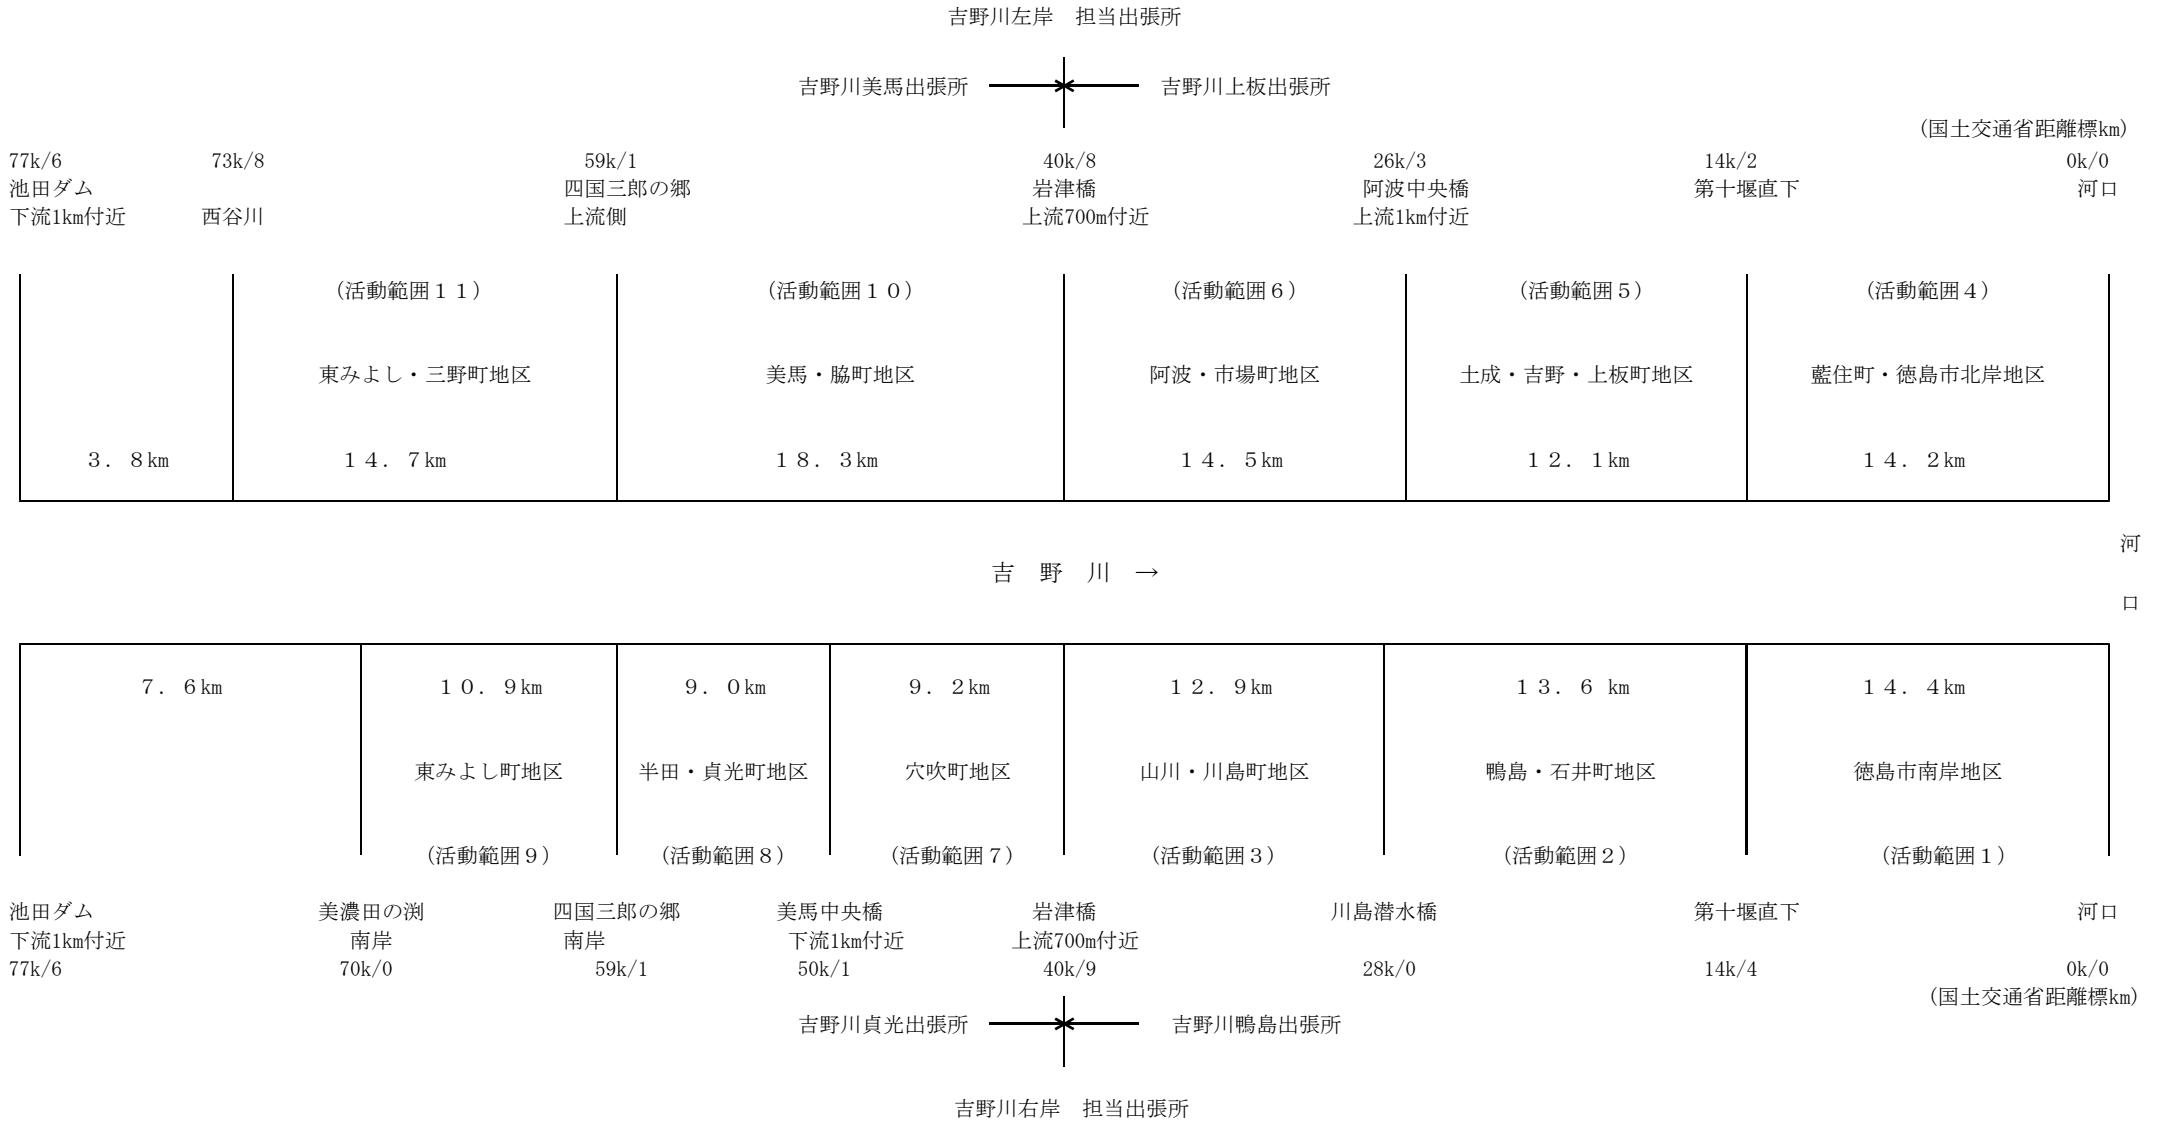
吉野川左岸　担当出張所

吉野川美馬出張所　吉野川上板出張所

(国土交通省距離標km)

77k/6
池田ダム
下流1km付近

73k/8
西谷川

59k/1
四国三郎の郷
上流側

40k/8
岩津橋
上流700m付近

26k/3
阿波中央橋
上流1km付近

14k/2
第十堰直下

0k/0
河口

| | (活動範囲１１) | (活動範囲１０) | (活動範囲６) | (活動範囲５) | (活動範囲４) |
|---|---|---|---|---|---|
| | 東みよし・三野町地区 | 美馬・脇町地区 | 阿波・市場町地区 | 土成・吉野・上板町地区 | 藍住町・徳島市北岸地区 |
| ３．８km | １４．７km | １８．３km | １４．５km | １２．１km | １４．２km |

吉　野　川　→

河

口

| ７．６km | １０．９km | ９．０km | ９．２km | １２．９km | １３．６ km | １４．４km |
|---|---|---|---|---|---|---|
| | 東みよし町地区 | 半田・貞光町地区 | 穴吹町地区 | 山川・川島町地区 | 鴨島・石井町地区 | 徳島市南岸地区 |
| | (活動範囲９) | (活動範囲８) | (活動範囲７) | (活動範囲３) | (活動範囲２) | (活動範囲１) |

池田ダム
下流1km付近
77k/6

美濃田の渕
南岸
70k/0

四国三郎の郷
南岸
59k/1

美馬中央橋
下流1km付近
50k/1

岩津橋
上流700m付近
40k/9

川島潜水橋
28k/0

第十堰直下
14k/4

河口
0k/0

(国土交通省距離標km)

吉野川貞光出張所　吉野川鴨島出張所

吉野川右岸　担当出張所